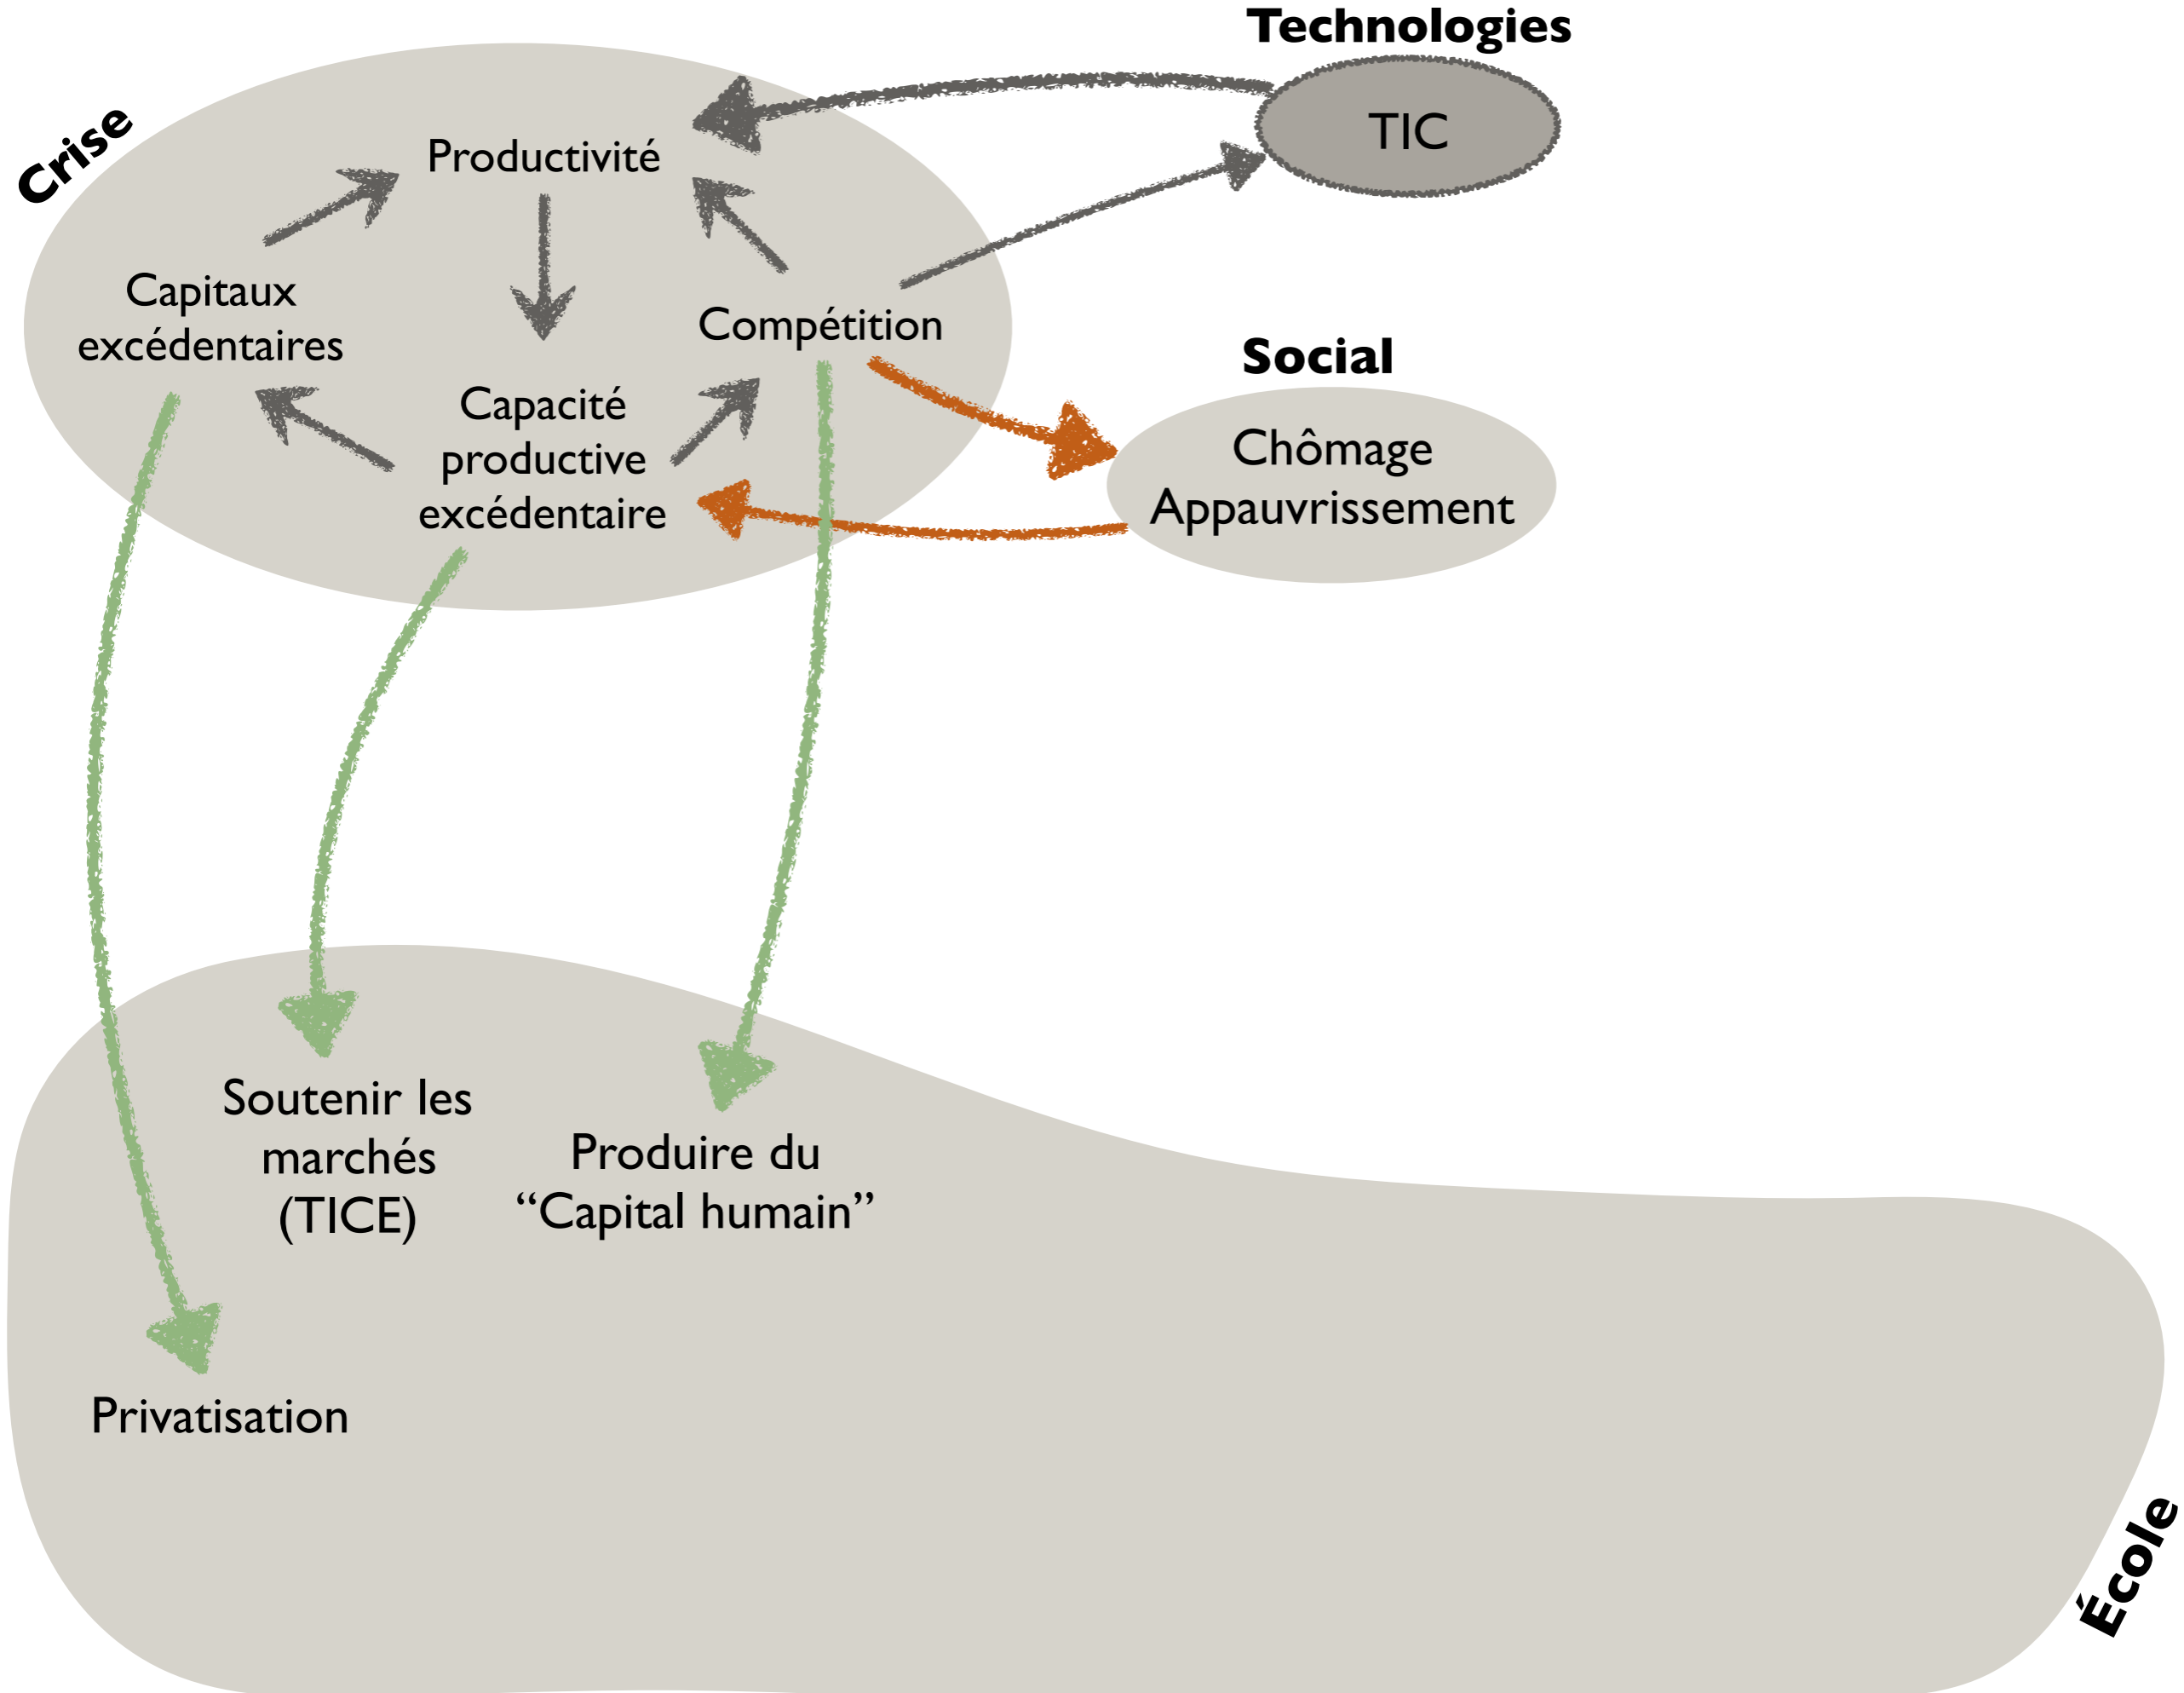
Technologies

Crise

Productivité

TIC

Capitaux excédentaires

Compétition

Social

Capacité productive excédentaire

Chômage
Appauvrissement

Soutenir les marchés (TICE)

Produire du “Capital humain”

Privatisation

École